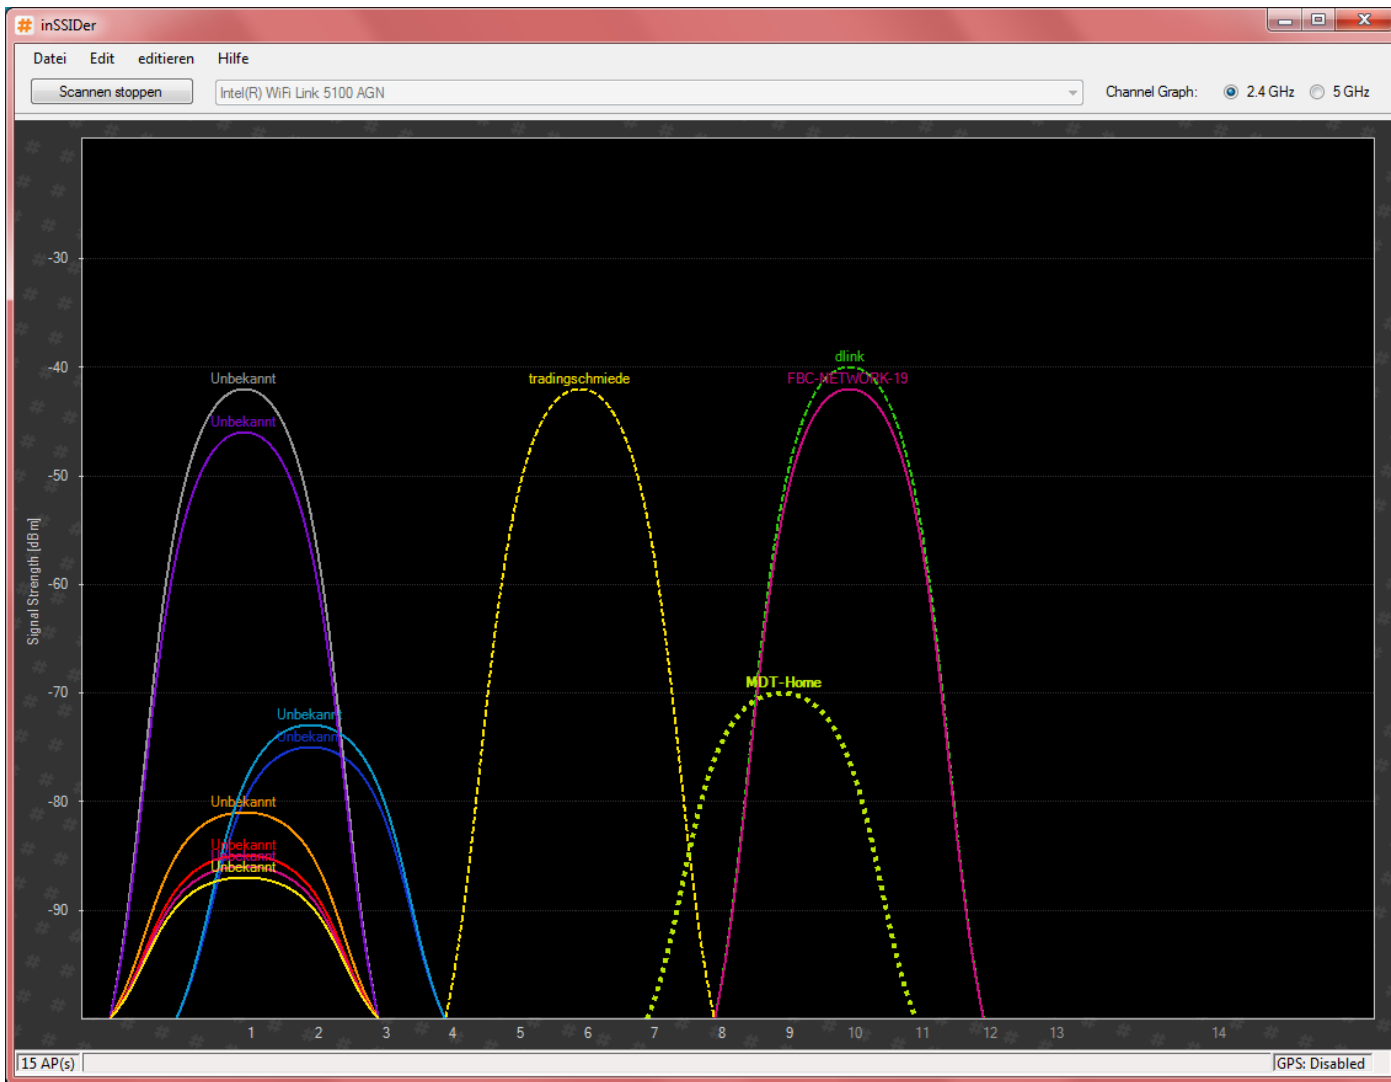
inSSIDer

Datei Edit editieren Hilfe

Scannen stoppen

Intel(R) WiFi Link 5100 AGN

Channel Graph: 2.4 GHz 5 GHz

-30
-40
-50
-60
-70
-80
-90

Signal Strength [dBm]

Unbekannt
Unbekannt
tradingschmiede
dlink
FBC-NETWORK-19
MDT-Home
Unbekannt
Unbekannt
Unbekannt
Unbekannt
Unbekannt
Unbekannt

1 2 3 4 5 6 7 8 9 10 11 12 13 14

15 AP(s)

GPS: Disabled